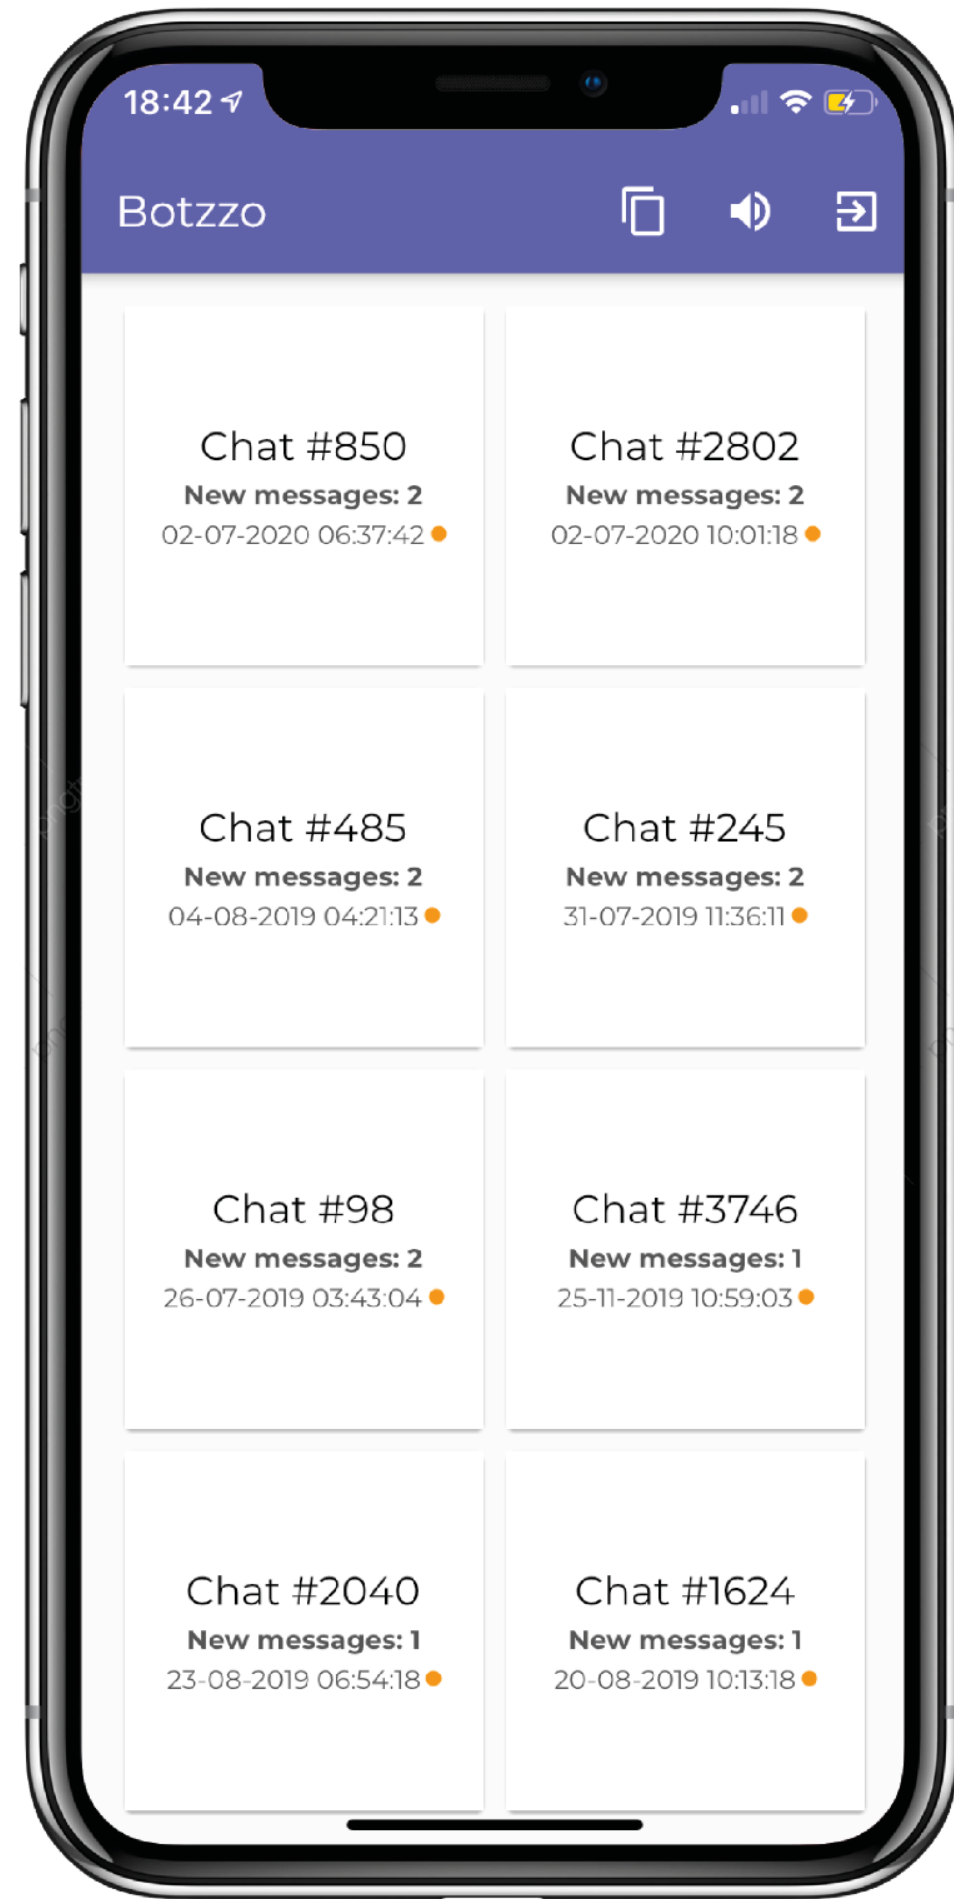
18:42

Botzzo

Chat #850
New messages: 2
02-07-2020 06:37:42

Chat #2802
New messages: 2
02-07-2020 10:01:18

Chat #485
New messages: 2
04-08-2019 04:21:13

Chat #245
New messages: 2
31-07-2019 11:36:11

Chat #98
New messages: 2
26-07-2019 03:43:04

Chat #3746
New messages: 1
25-11-2019 10:59:03

Chat #2040
New messages: 1
23-08-2019 06:54:18

Chat #1624
New messages: 1
20-08-2019 10:13:18